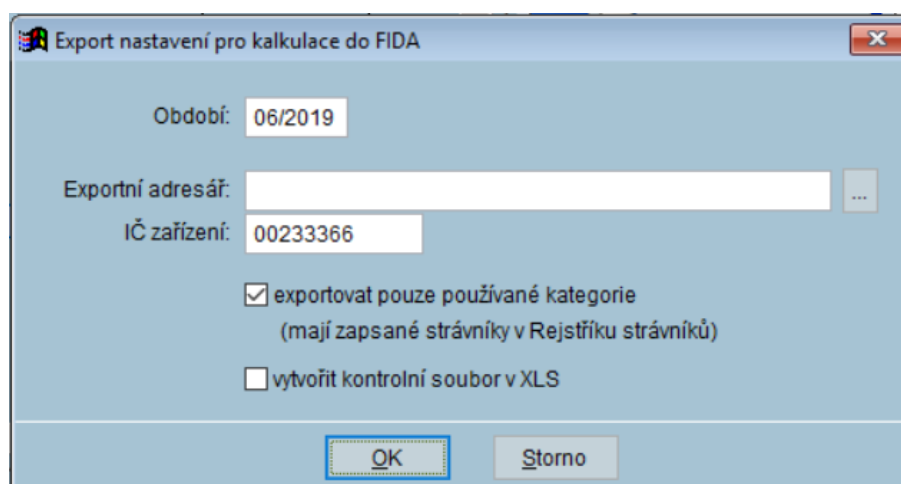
Export nastavení pro kalkulace do FIDA

Období: 06/2019

Exportní adresář: ...

IČ zařízení: 00233366

exportovat pouze používané kategorie
(mají zapsané strávníky v Rejstříku strávníků)

vytvořit kontrolní soubor v XLS

OK

Storno